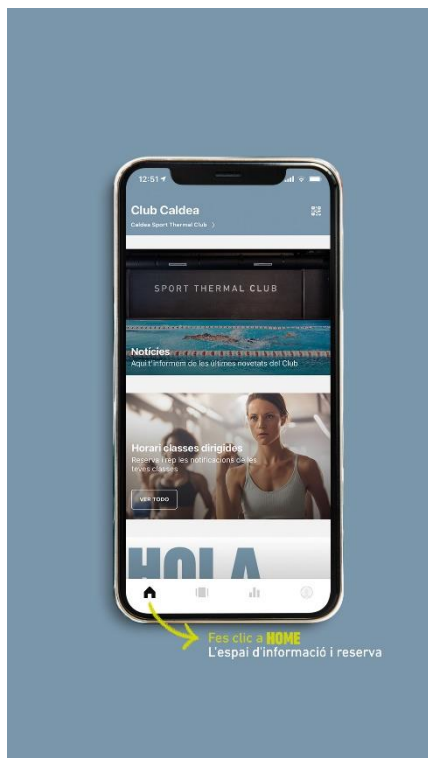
12:51

Club Caldea

Caldea Sport Thermal Club >

SPORT THERMAL CLUB

Notícies

Aquí t'informem de les últimes novetats del Club

Horari classes dirigides

Reserva i rep les notificacions de les teves classes

VER TODO

HOLA

Fes clic a HOME

L'espai d'informació i reserva